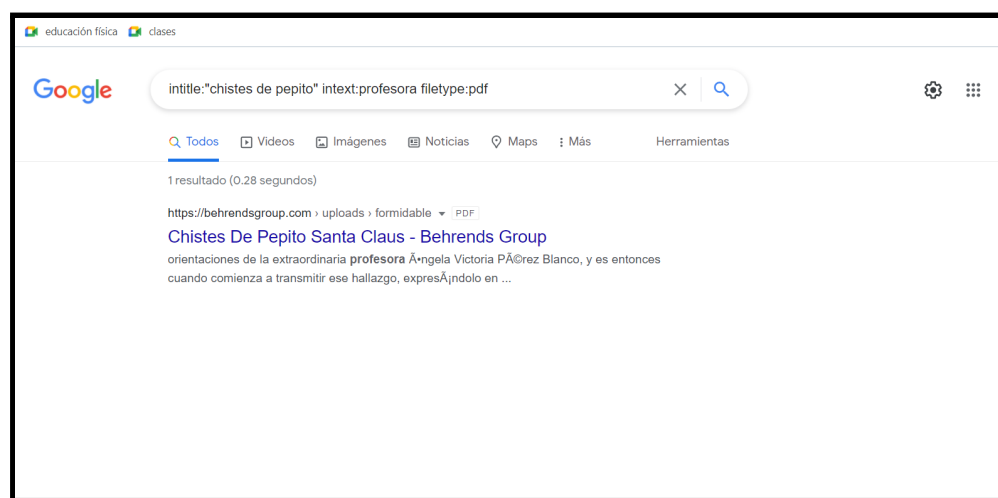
educación física clases

Google

intitle:"chistes de pepito" intext:profesora filetype:pdf

Todos Videos Imágenes Noticias Maps Más Herramientas

1 resultado (0.28 segundos)

https://behrendsgroup.com › uploads › formidable PDF

Chistes De Pepito Santa Claus - Behrends Group

orientaciones de la extraordinaria **profesora** Ã•ngela Victoria PÃ©rez Blanco, y es entonces cuando comienza a transmitir ese hallazgo, expresÃ¡ndolo en ...